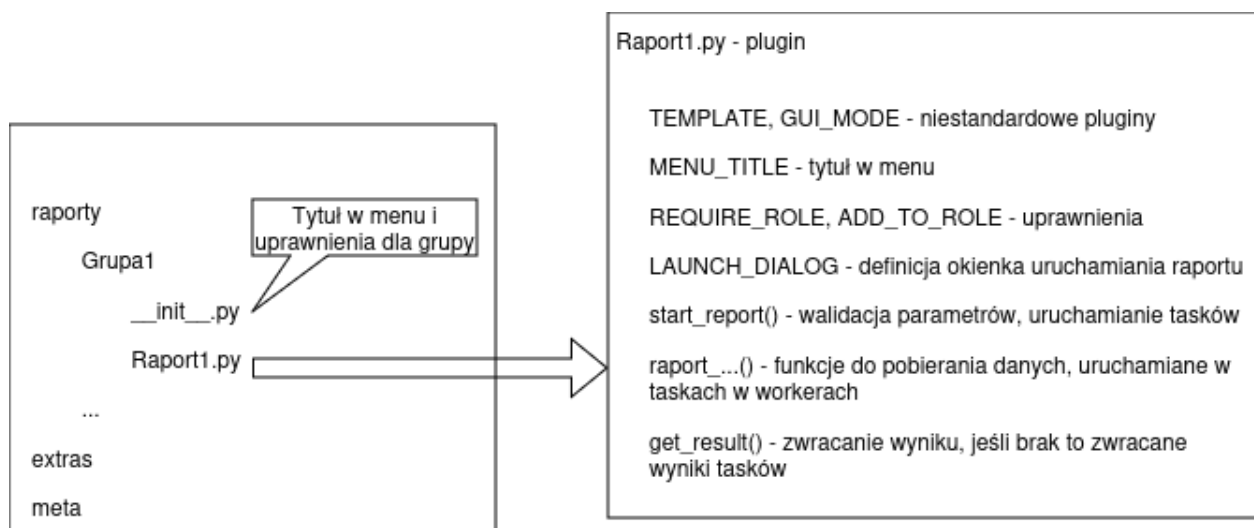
raporty

Grupa1

\_\_init\_\_.py

Raport1.py

...

extras

meta

Tytuł w menu i uprawnienia dla grupy

Raport1.py - plugin

TEMPLATE, GUI_MODE - niestandardowe pluginy

MENU_TITLE - tytuł w menu

REQUIRE_ROLE, ADD_TO_ROLE - uprawnienia

LAUNCH_DIALOG - definicja okienka uruchamiania raportu

start_report() - walidacja parametrów, uruchamianie tasków

raport_...() - funkcje do pobierania danych, uruchamiane w taskach w workerach

get_result() - zwracanie wyniku, jeśli brak to zwracane wyniki tasków